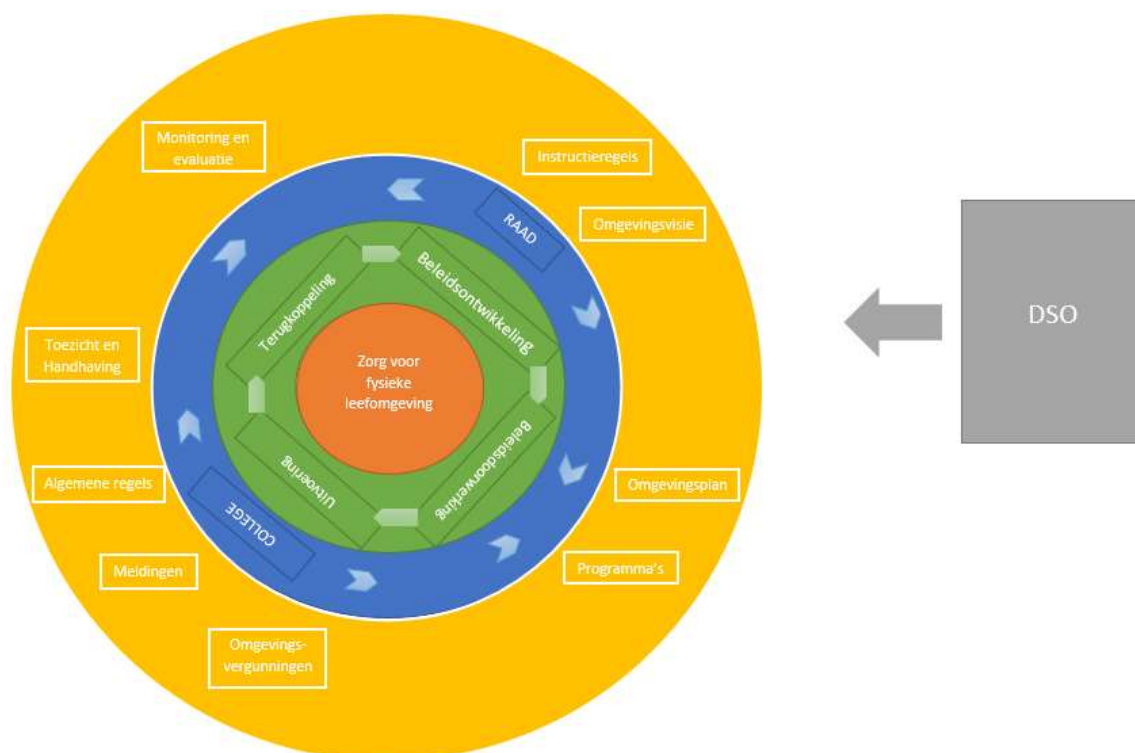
Monitoring en evaluatie

Instructieregels

RAAD

Omgevingsvisie

Terugkoppeling

Beleidsontwikkeling

Toezicht en Handhaving

Zorg voor fysieke leefomgeving

DSO

Uitvoering

Beleidsdoorwerking

Algemene regels

Omgevingsplan

COLLEGE

Meldingen

Programma's

Omgevings-vergunningen